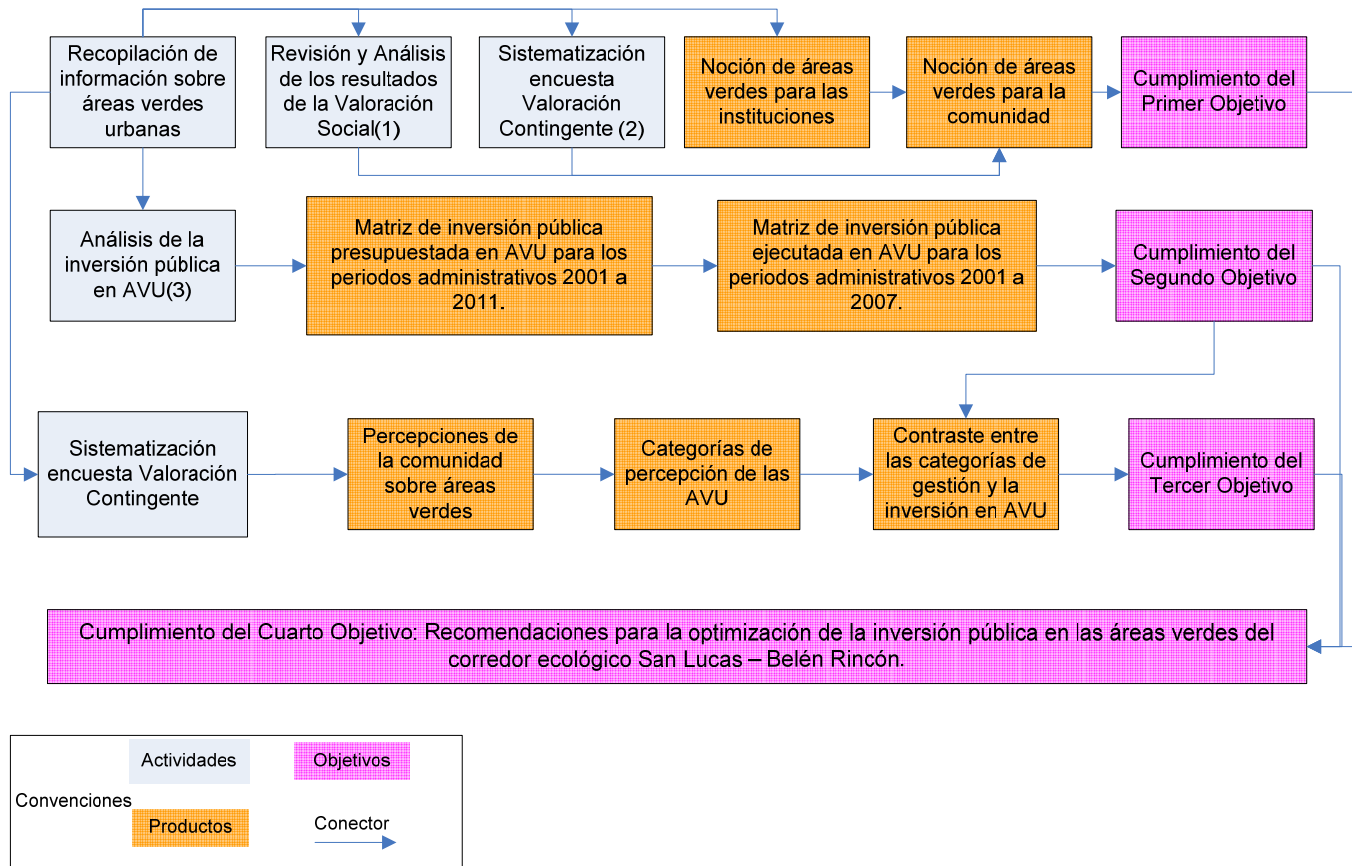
Recopilación de información sobre áreas verdes urbanas

Revisión y Análisis de los resultados de la Valoración Social(1)

Sistematización encuesta Valoración Contingente (2)

Noción de áreas verdes para las instituciones

Noción de áreas verdes para la comunidad

Cumplimiento del Primer Objetivo

Análisis de la inversión pública en AVU(3)

Matriz de inversión pública presupuestada en AVU para los periodos administrativos 2001 a 2011.

Matriz de inversión pública ejecutada en AVU para los periodos administrativos 2001 a 2007.

Cumplimiento del Segundo Objetivo

Sistematización encuesta Valoración Contingente

Percepciones de la comunidad sobre áreas verdes

Categorías de percepción de las AVU

Contraste entre las categorías de gestión y la inversión en AVU

Cumplimiento del Tercer Objetivo

Cumplimiento del Cuarto Objetivo: Recomendaciones para la optimización de la inversión pública en las áreas verdes del corredor ecológico San Lucas – Belén Rincón.

Convenciones

Actividades

Objetivos

Productos

Conector